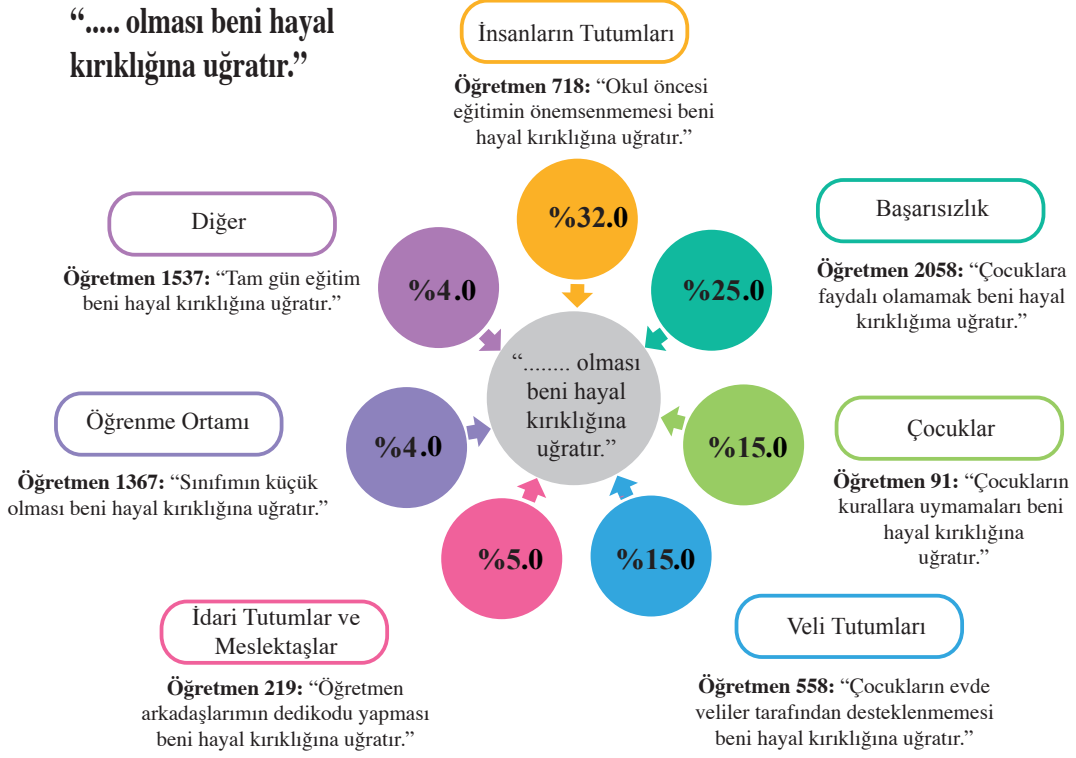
“..... olması beni hayal kırıklığına uğratır.”

İnsanların Tutumları

**Öğretmen 718:** “Okul öncesi eğitimin önemsenmemesi beni hayal kırıklığına uğratır.”

%32.0

Başarısızlık

**Öğretmen 2058:** “Çocuklara faydalı olamamak beni hayal kırıklığıma uğratır.”

%25.0

Diğer

**Öğretmen 1537:** “Tam gün eğitim beni hayal kırıklığına uğratır.”

%4.0

“........ olması beni hayal kırıklığına uğratır.”

Öğrenme Ortamı

**Öğretmen 1367:** “Sınıfımın küçük olması beni hayal kırıklığına uğratır.”

%4.0

Çocuklar

**Öğretmen 91:** “Çocukların kurallara uymamaları beni hayal kırıklığına uğratır.”

%15.0

%5.0

%15.0

İdari Tutumlar ve Meslektaşlar

**Öğretmen 219:** “Öğretmen arkadaşlarımın dedikodu yapması beni hayal kırıklığına uğratır.”

Veli Tutumları

**Öğretmen 558:** “Çocukların evde veliler tarafından desteklenmemesi beni hayal kırıklığına uğratır.”